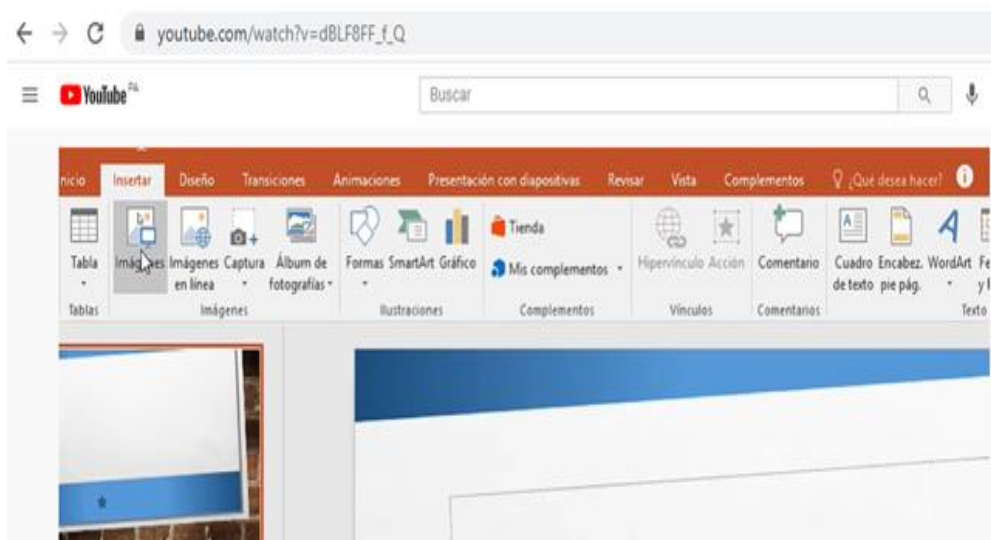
youtube.com/watch?v=dBLF8FF_f_Q

YouTube PA

Buscar

nicio Insertar Diseño Transiciones Animaciones Presentación con diapositivas Revisar Vista Complementos ¿Qué desea hacer?

Tabla Imágenes Imágenes en línea Captura Álbum de fotografías Formas SmartArt Gráfico Tienda Mis complementos Hipervínculo Acción Comentario Cuadro de texto Encabez. pie pág. WordArt Fe y

Tablas Imágenes Ilustraciones Complementos Vínculos Comentarios Texto